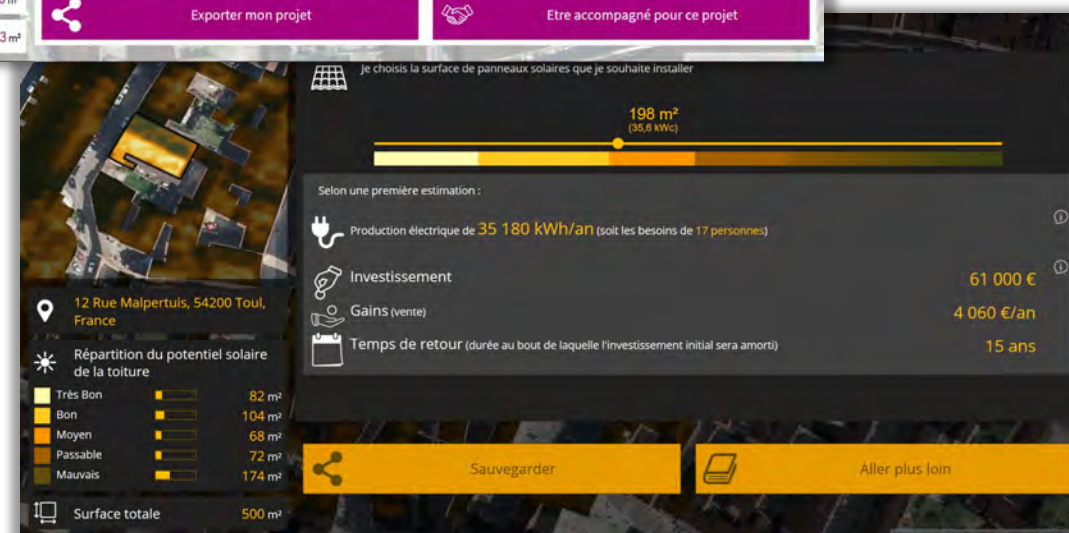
3 m²

Exporter mon projet

Etre accompagné pour ce projet

Je choisis la surface de panneaux solaires que je souhaite installer

198 m²
(35,6 kWc)

Selon une première estimation :

Production électrique de 35 180 kWh/an (soit les besoins de 17 personnes)

Investissement 61 000 €

Gains (vente) 4 060 €/an

Temps de retour (durée au bout de laquelle l'investissement initial sera amorti) 15 ans

12 Rue Malpertuis, 54200 Toul, France

Répartition du potentiel solaire de la toiture

| | |
|---|---|
| Très Bon | 82 m² |
| Bon | 104 m² |
| Moyen | 68 m² |
| Passable | 72 m² |
| Mauvais | 174 m² |

Surface totale 500 m²

Sauvegarder

Aller plus loin